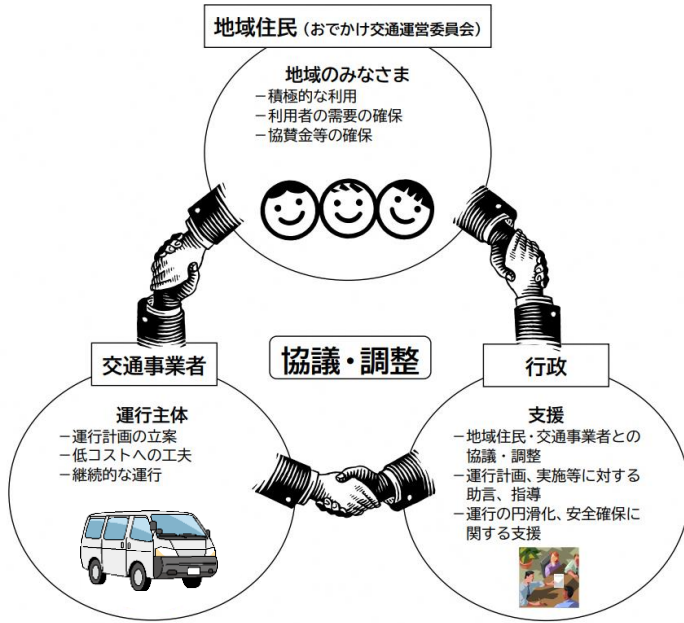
地域住民（おでかけ交通運営委員会）

地域のみなさま
－積極的な利用
－利用者の需要の確保
－協賛金等の確保

協議・調整

交通事業者

運行主体
－運行計画の立案
－低コストへの工夫
－継続的な運行

行政

支援
－地域住民・交通事業者との協議・調整
－運行計画、実施等に対する助言、指導
－運行の円滑化、安全確保に関する支援